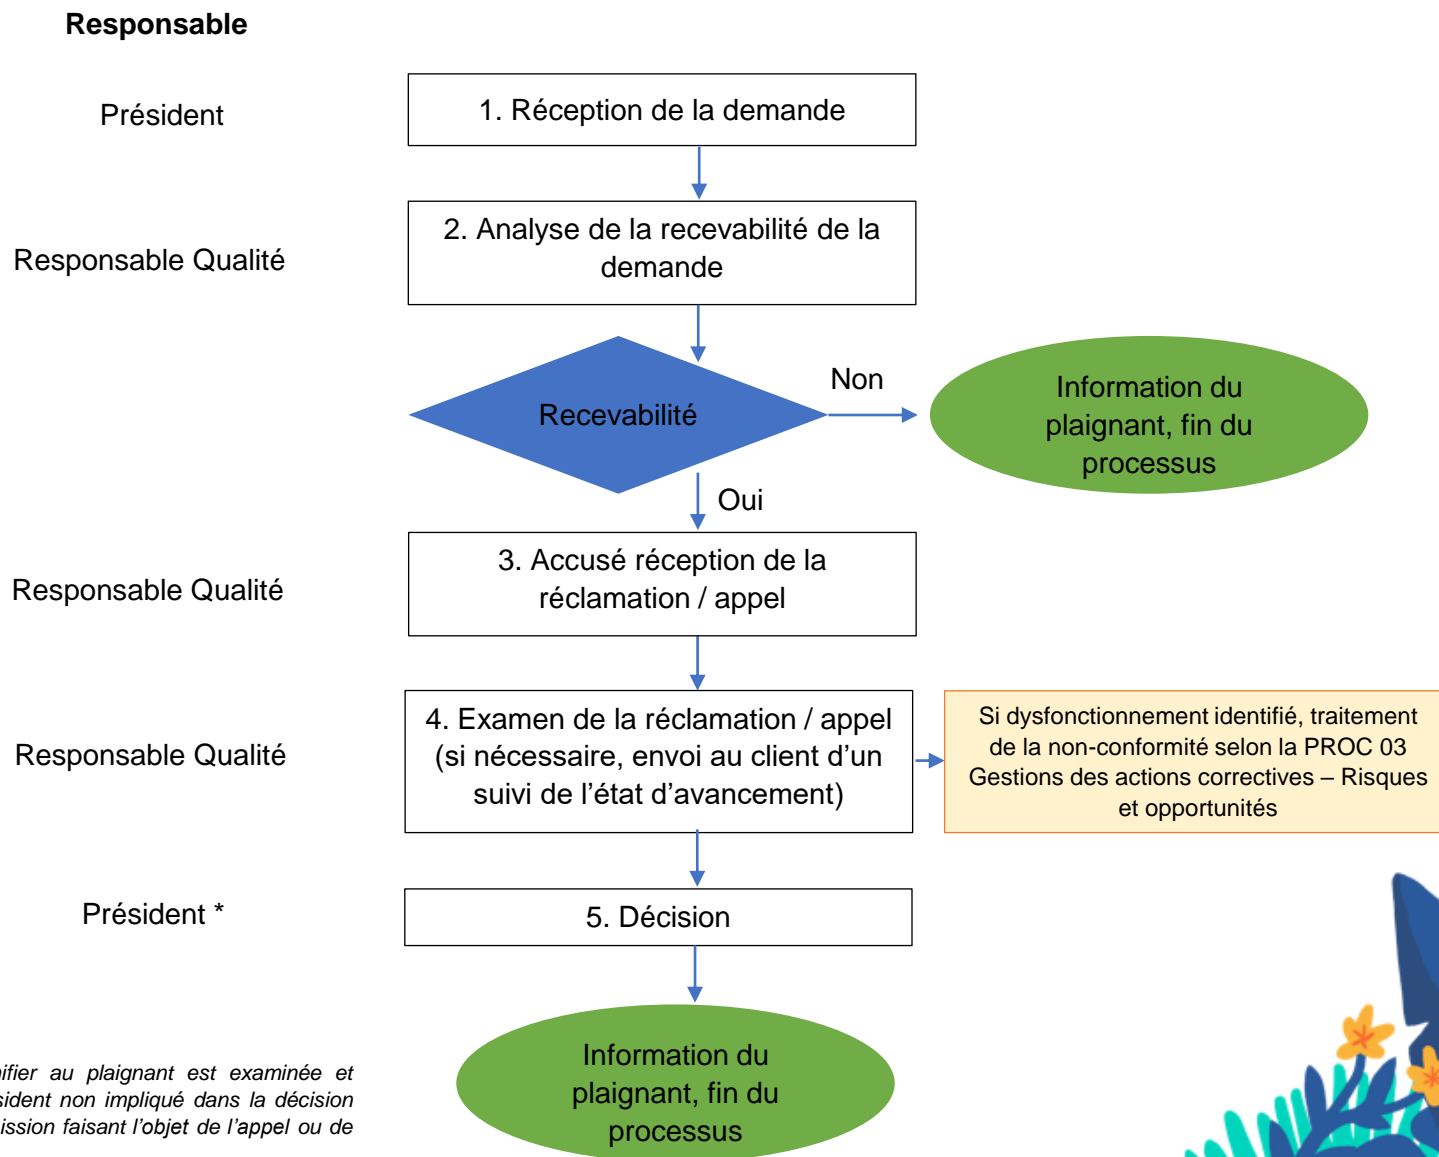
**Responsable**

Président

1. Réception de la demande

Responsable Qualité

2. Analyse de la recevabilité de la demande

Recevabilité

Non

Information du plaignant, fin du processus

Oui

Responsable Qualité

3. Accusé réception de la réclamation / appel

Responsable Qualité

4. Examen de la réclamation / appel (si nécessaire, envoi au client d'un suivi de l'état d'avancement)

Si dysfonctionnement identifié, traitement de la non-conformité selon la PROC 03 Gestions des actions correctives – Risques et opportunités

Président *

5. Décision

Information du plaignant, fin du processus

*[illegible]ifier au plaignant est examinée et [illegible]sident non impliqué dans la décision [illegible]ission faisant l'objet de l'appel ou de*